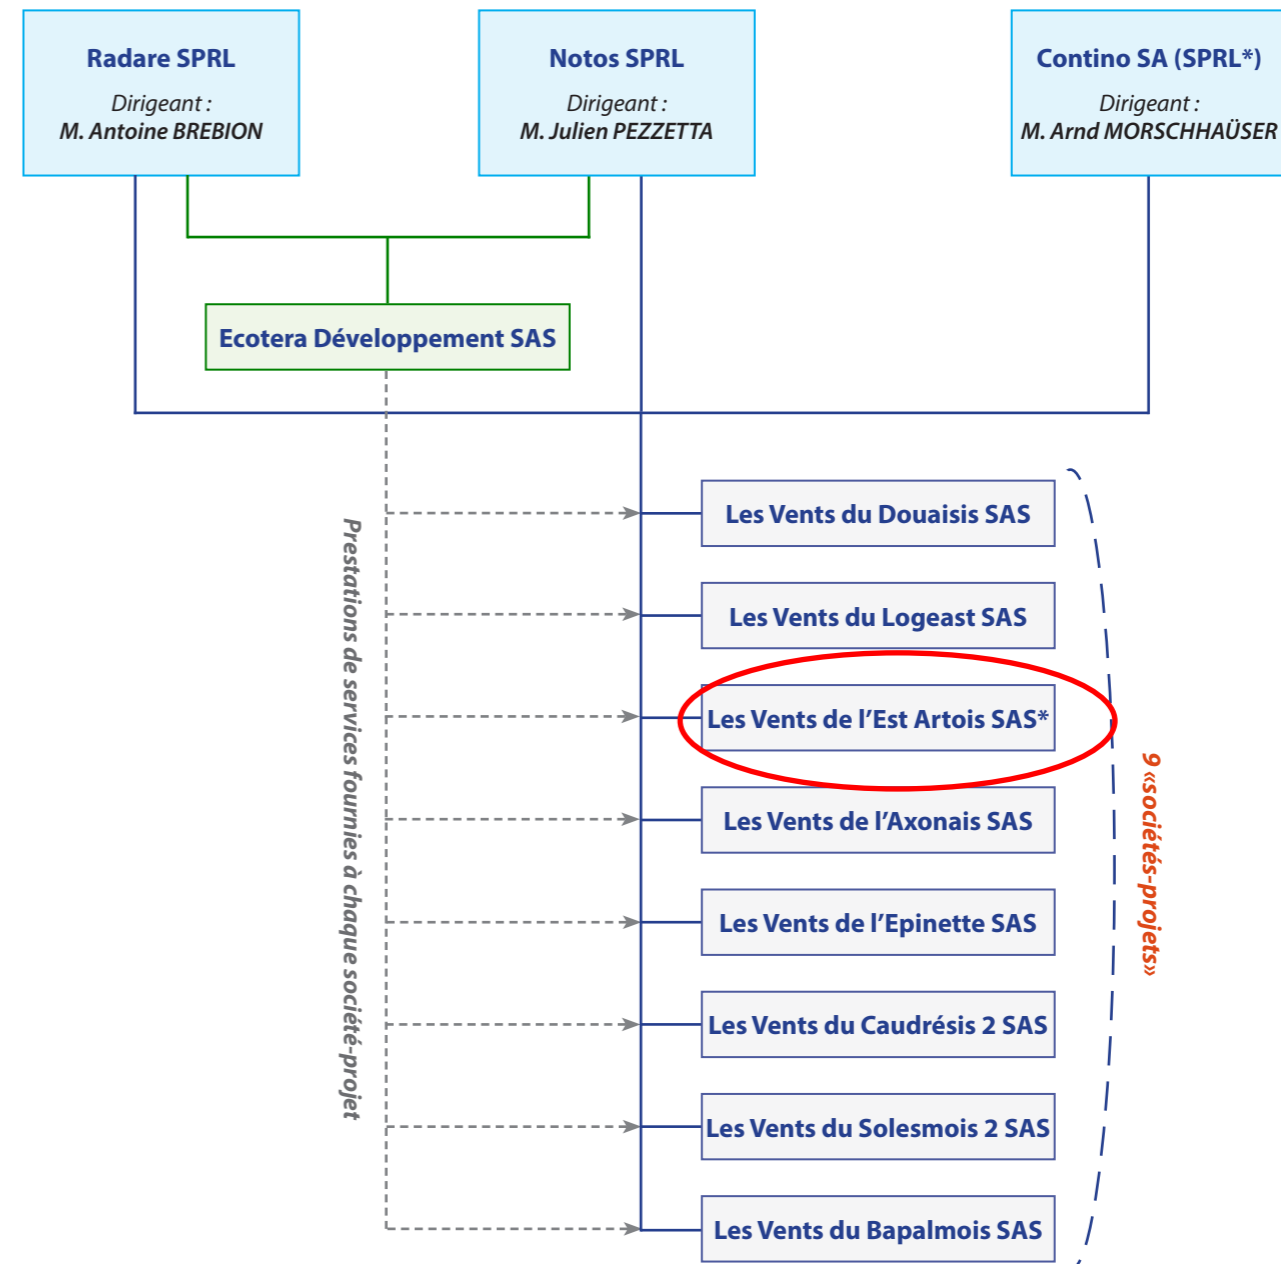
Radare SPRL
Dirigeant :
M. Antoine BREBION

Notos SPRL
Dirigeant :
M. Julien PEZZETTA

Contino SA (SPRL*)
Dirigeant :
M. Arnd MORSCHHAÜSER

Ecotera Développement SAS

Prestations de services fournies à chaque société-projet

Les Vents du Douaisis SAS

Les Vents du Logeast SAS

Les Vents de l'Est Artois SAS*

Les Vents de l'Axonais SAS

Les Vents de l'Epinette SAS

Les Vents du Caudrésis 2 SAS

Les Vents du Solesmois 2 SAS

Les Vents du Bapalmois SAS

9 «sociétés-projets»